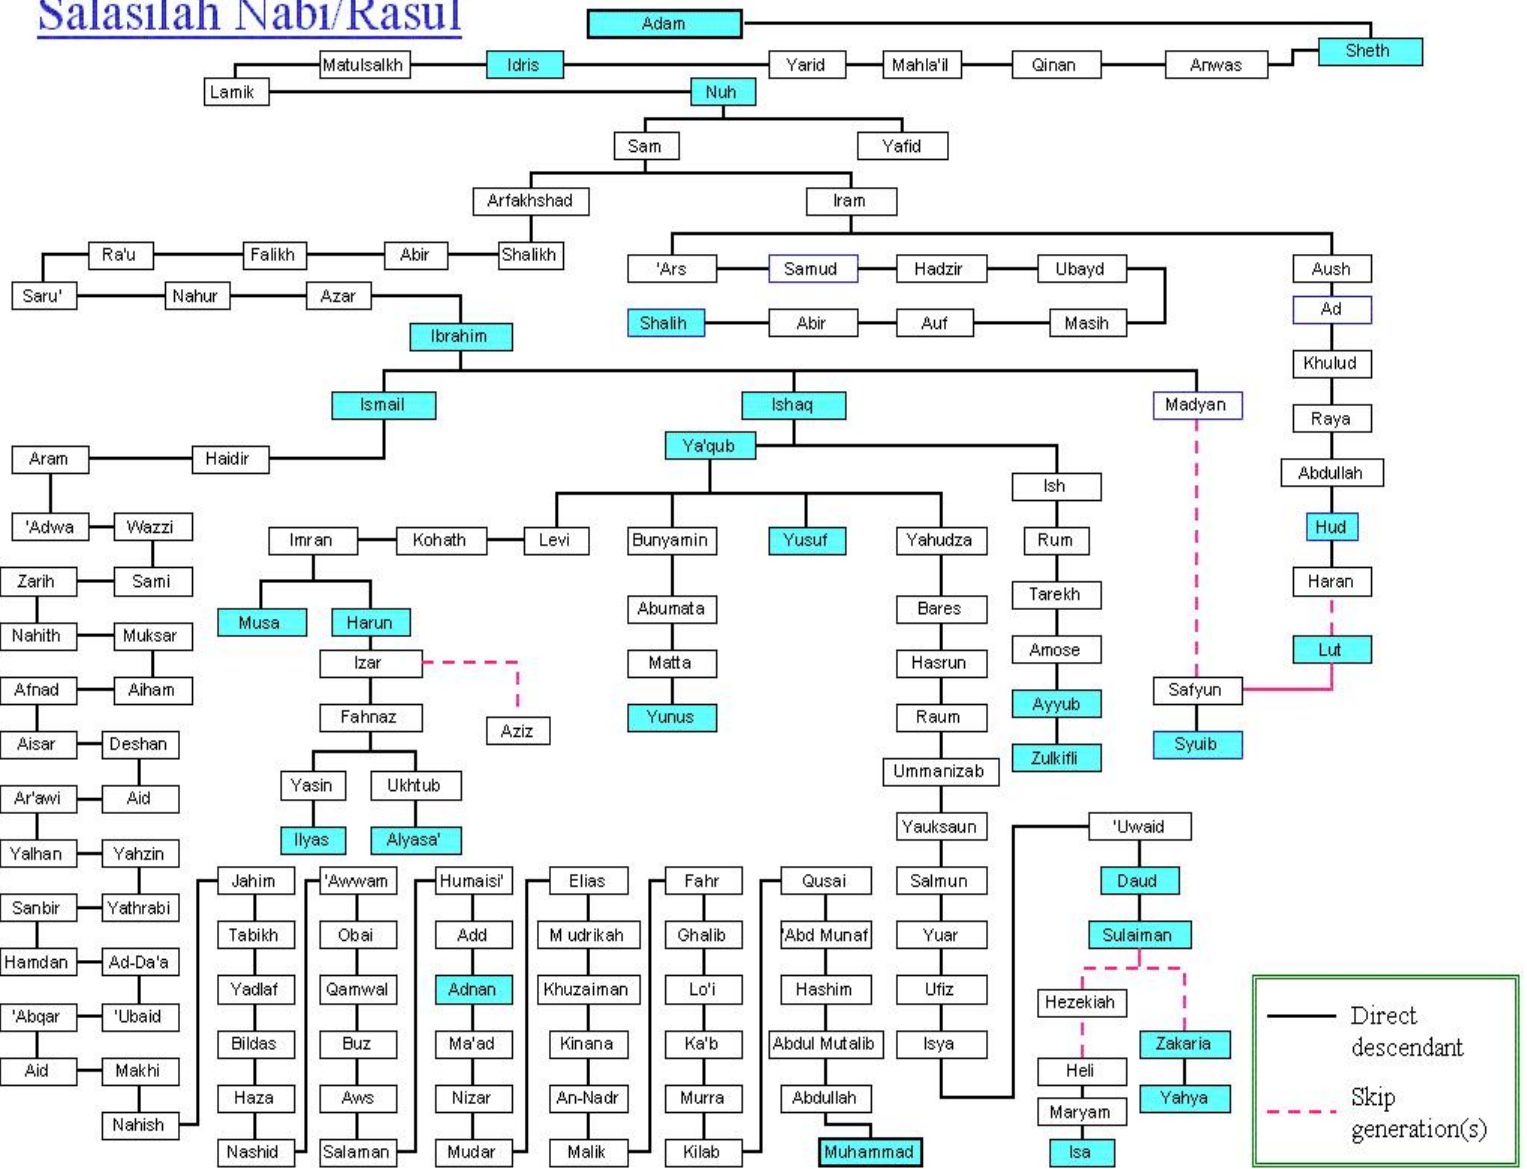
Salasilah Nabi/Rasul

Adam
Sheth
Anwas
Qinan
Mahla'il
Yarid
Idris
Matulsalkh
Lamik
Nuh
Sam
Yafid
Arfakhshad
Iram
Shalikh
Abir
Falikh
Ra'u
Saru'
Nahur
Azar
Ibrahim
'Ars
Samud
Hadzir
Ubayd
Masih
Auf
Abir
Shalih
Aush
Ad
Khulud
Raya
Abdullah
Hud
Haran
Lut
Ismail
Ishaq
Madyan
Haidir
Aram
'Adwa
Wazzi
Zarih
Sami
Nahith
Muksar
Afnad
Aiham
Aisar
Deshan
Ar'awi
Aid
Yalhan
Yahzin
Sanbir
Yathrabi
Hamdan
Ad-Da'a
'Abqar
'Ubaid
Aid
Makhi
Nahish
Ya'qub
Levi
Kohath
Imran
Musa
Harun
Izar
Aziz
Fahnaz
Yasin
Ukhtub
Ilyas
Alyasa'
Bunyamin
Abumata
Matta
Yunus
Yusuf
Yahudza
Bares
Hasrun
Raum
Ummanizab
Yauksaun
Salmun
Yuar
Ufiz
Isya
Ish
Rum
Tarekh
Amose
Ayyub
Zulkifli
Safyun
Syuib
'Uwaid
Daud
Sulaiman
Hezekiah
Heli
Maryam
Isa
Zakaria
Yahya
Jahim
Tabikh
Yadlaf
Bildas
Haza
Nashid
'Awwam
Obai
Qamwal
Buz
Aws
Salaman
Humaisi'
Add
Adnan
Ma'ad
Nizar
Mudar
Elias
M udrikah
Khuzaiman
Kinana
An-Nadr
Malik
Fahr
Ghalib
Lo'i
Ka'b
Murra
Kilab
Qusai
'Abd Munaf
Hashim
Abdul Mutalib
Abdullah
Muhammad

Direct descendant
Skip generation(s)